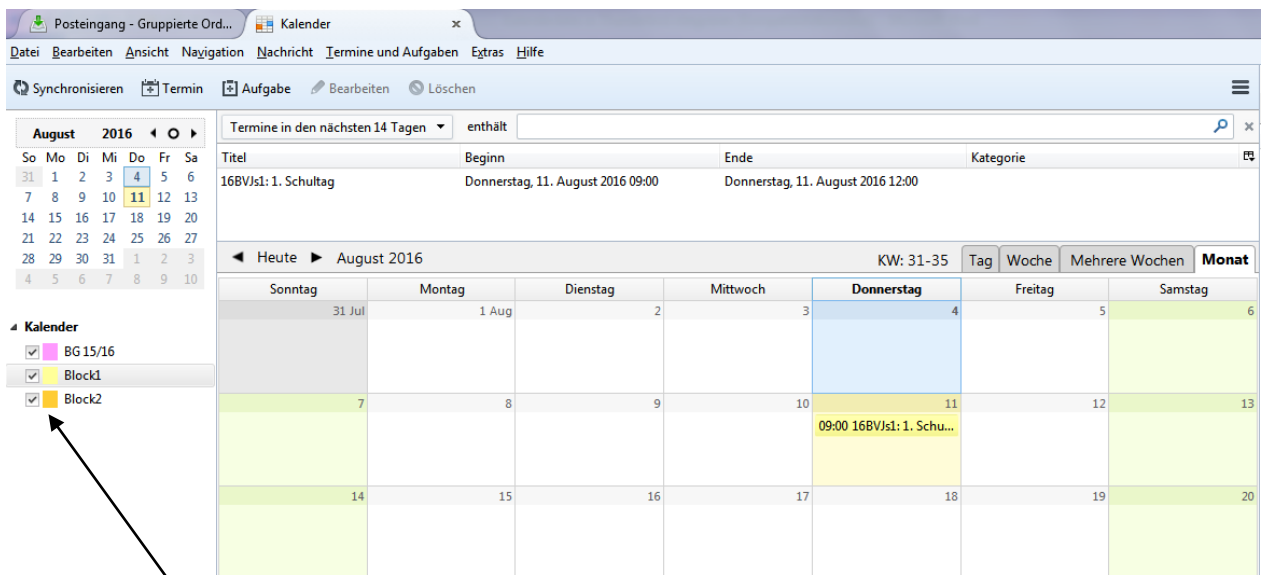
Posteingang - Gruppierte Ord... Kalender ×

Datei Bearbeiten Ansicht Navigation Nachricht Termine und Aufgaben Extras Hilfe

Synchronisieren Termin Aufgabe Bearbeiten Löschen

August 2016

| So | Mo | Di | Mi | Do | Fr | Sa |
|---|---|---|---|---|---|---|
| 31 | 1 | 2 | 3 | 4 | 5 | 6 |
| 7 | 8 | 9 | 10 | 11 | 12 | 13 |
| 14 | 15 | 16 | 17 | 18 | 19 | 20 |
| 21 | 22 | 23 | 24 | 25 | 26 | 27 |
| 28 | 29 | 30 | 31 | 1 | 2 | 3 |
| 4 | 5 | 6 | 7 | 8 | 9 | 10 |

Kalender
BG 15/16
Block1
Block2

Termine in den nächsten 14 Tagen enthält

| Titel | Beginn | Ende | Kategorie |
|---|---|---|---|
| 16BVJs1: 1. Schultag | Donnerstag, 11. August 2016 09:00 | Donnerstag, 11. August 2016 12:00 | |

Heute August 2016 KW: 31-35 Tag Woche Mehrere Wochen Monat

| Sonntag | Montag | Dienstag | Mittwoch | Donnerstag | Freitag | Samstag |
|---|---|---|---|---|---|---|
| 31 Jul | 1 Aug | 2 | 3 | 4 | 5 | 6 |
| 7 | 8 | 9 | 10 | 11 09:00 16BVJs1: 1. Schu... | 12 | 13 |
| 14 | 15 | 16 | 17 | 18 | 19 | 20 |